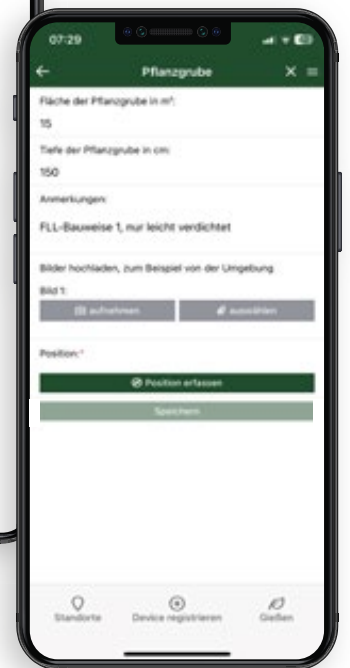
07:29

Pflanzgrube

Fläche der Pflanzgrube in m²:

15

Tiefe der Pflanzgrube in cm:

150

Anmerkungen:

FLL-Bauweise 1, nur leicht verdichtet

Bilder hochladen, zum Beispiel von der Umgebung

Bild 1:

aufnehmen

auswählen

Position: *

Position erfassen

Speichern

Standorte

Device registrieren

Gießen